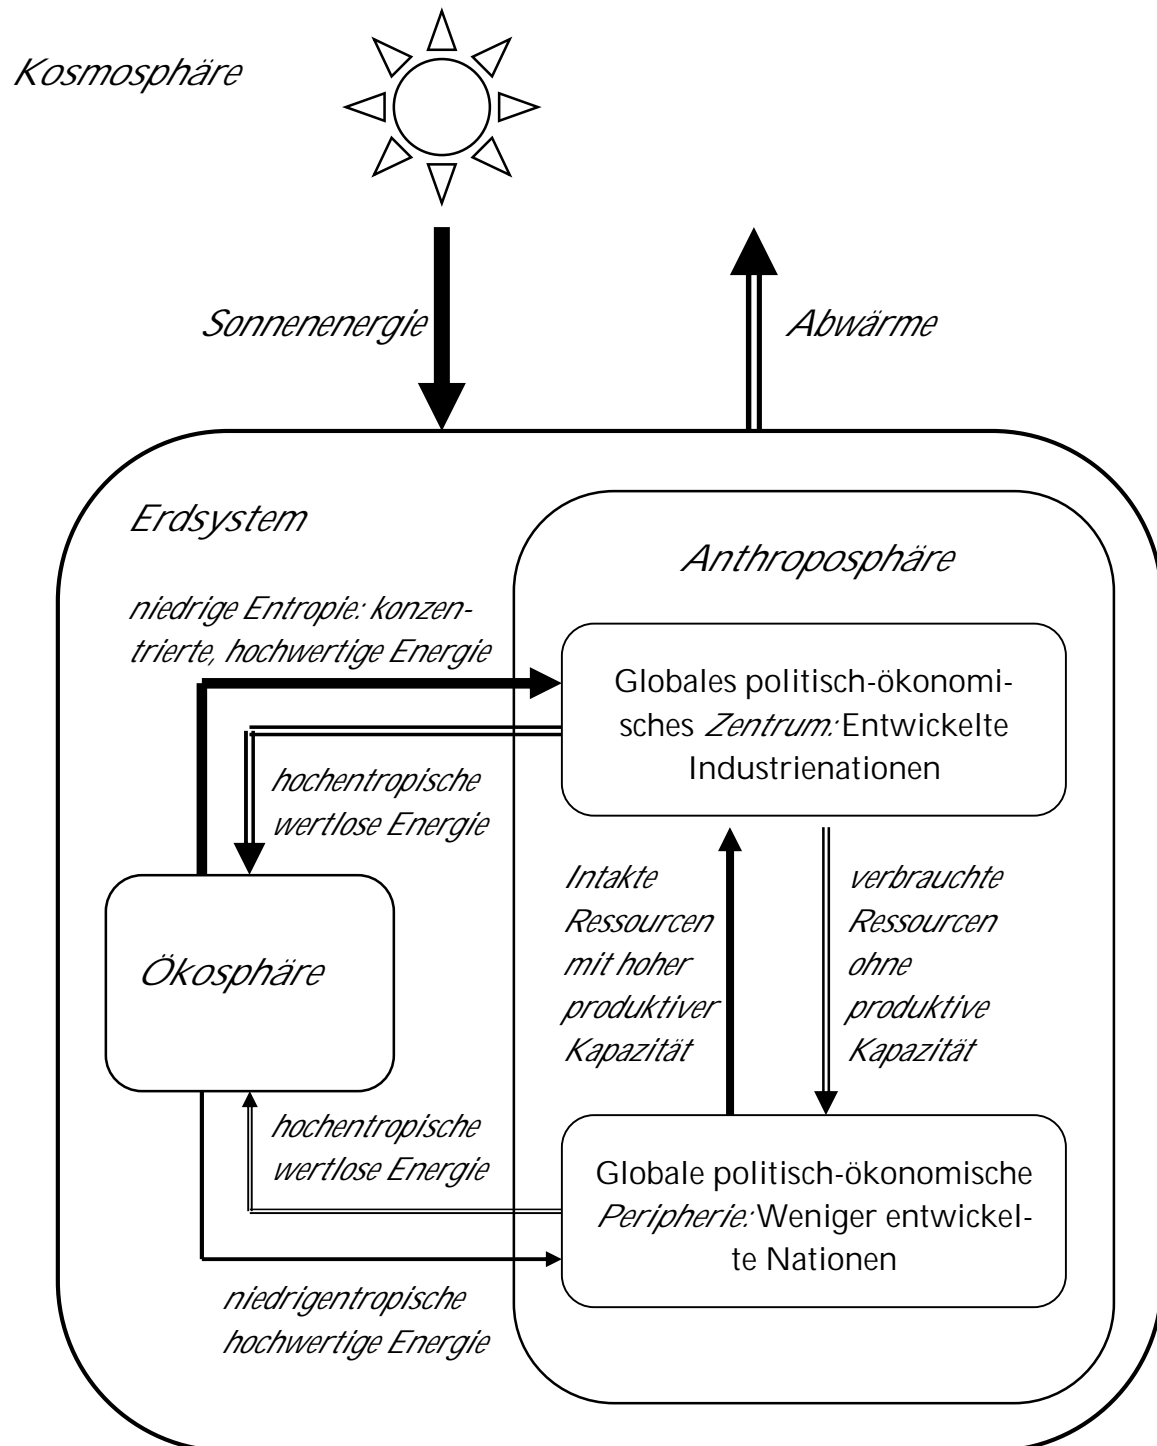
Kosmosphäre

Sonnenenergie

Abwärme

Erdsystem

Anthroposphäre

niedrige Entropie: konzentrierte, hochwertige Energie

Globales politisch-ökonomisches *Zentrum:* Entwickelte Industrienationen

hochentropische wertlose Energie

Ökosphäre

Intakte Ressourcen mit hoher produktiver Kapazität

verbrauchte Ressourcen ohne produktive Kapazität

hochentropische wertlose Energie

Globale politisch-ökonomische *Peripherie:* Weniger entwickelte Nationen

niedrigentropische hochwertige Energie